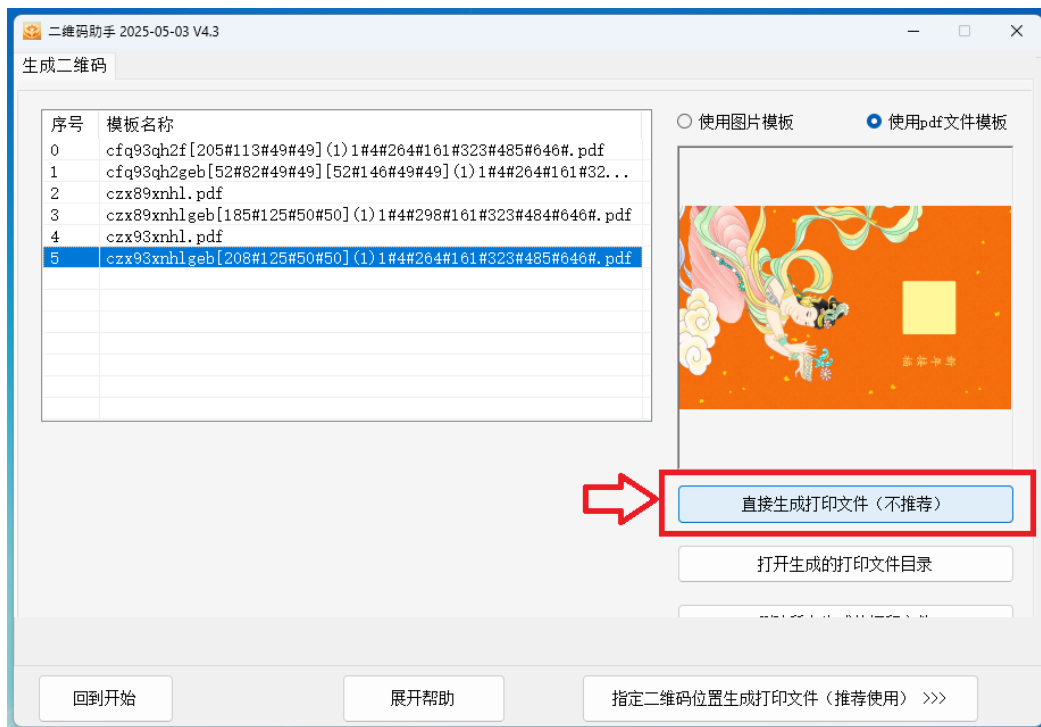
二维码助手 2025-05-03 V4.3

生成二维码

| 序号 | 模板名称 |
|---|---|
| 0 | cfq93qh2f[205#113#49#49](1)1#4#264#161#323#485#646#.pdf |
| 1 | cfq93qh2geb[52#82#49#49][52#146#49#49](1)1#4#264#161#32... |
| 2 | czx89xnhl.pdf |
| 3 | czx89xnhlgeb[185#125#50#50](1)1#4#298#161#323#484#646#.pdf |
| 4 | czx93xnhl.pdf |
| 5 | czx93xnhlgeb[208#125#50#50](1)1#4#264#161#323#485#646#.pdf |

使用图片模板
使用pdf文件模板

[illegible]

直接生成打印文件（不推荐）

打开生成的打印文件目录

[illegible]

回到开始

展开帮助

指定二维码位置生成打印文件（推荐使用） >>>